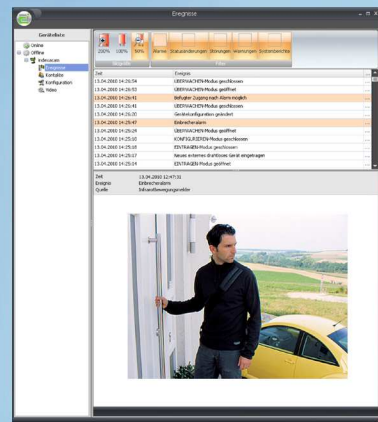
Ereignisse

Gerätedaten

Online
Offline
Indexcam
Ereignisse
Kontakte
Konfiguration
Video

200% 100% 50%
Bildgröße
Alarme Statusänderungen Störungen Warnungen Systemberichte
Filter

| Zeit | Ereignis |
|---|---|
| 13.04.2010 14:26:54 | ÜBERWACHEN-Modus geschlossen |
| 13.04.2010 14:26:53 | ÜBERWACHEN-Modus geöffnet |
| 13.04.2010 14:26:41 | Befugter Zugang nach Alarm möglich |
| 13.04.2010 14:26:41 | ÜBERWACHEN-Modus geschlossen |
| 13.04.2010 14:26:30 | Gerätekonfiguration geändert |
| 13.04.2010 14:25:47 | Einbrecheralarm |
| 13.04.2010 14:25:24 | ÜBERWACHEN-Modus geöffnet |
| 13.04.2010 14:25:10 | KONFIGURIEREN-Modus geschlossen |
| 13.04.2010 14:25:18 | EINTRAGEN-Modus geschlossen |
| 13.04.2010 14:25:17 | Neues externes drahtloses Gerät eingetragen |
| 13.04.2010 14:25:14 | EINTRAGEN-Modus geöffnet |

Zeit 13.04.2010 12:47:31
Ereignis Einbrecheralarm
Quelle Infrarotbewegungsmelder